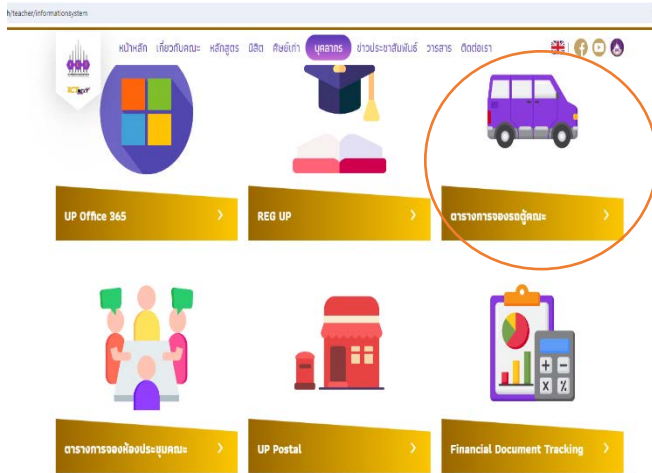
h/teacher/informationsystem

หน้าหลัก เกี่ยวกับคณะ หลักสูตร นิสิต ศิษย์เก่า บุคลากร ข่าวประชาสัมพันธ์ วารสาร ติดต่อเรา

UP Office 365

REG UP

ตารางการจองรถตู้คณะ

ตารางการจองห้องประชุมคณะ

UP Postal

Financial Document Tracking